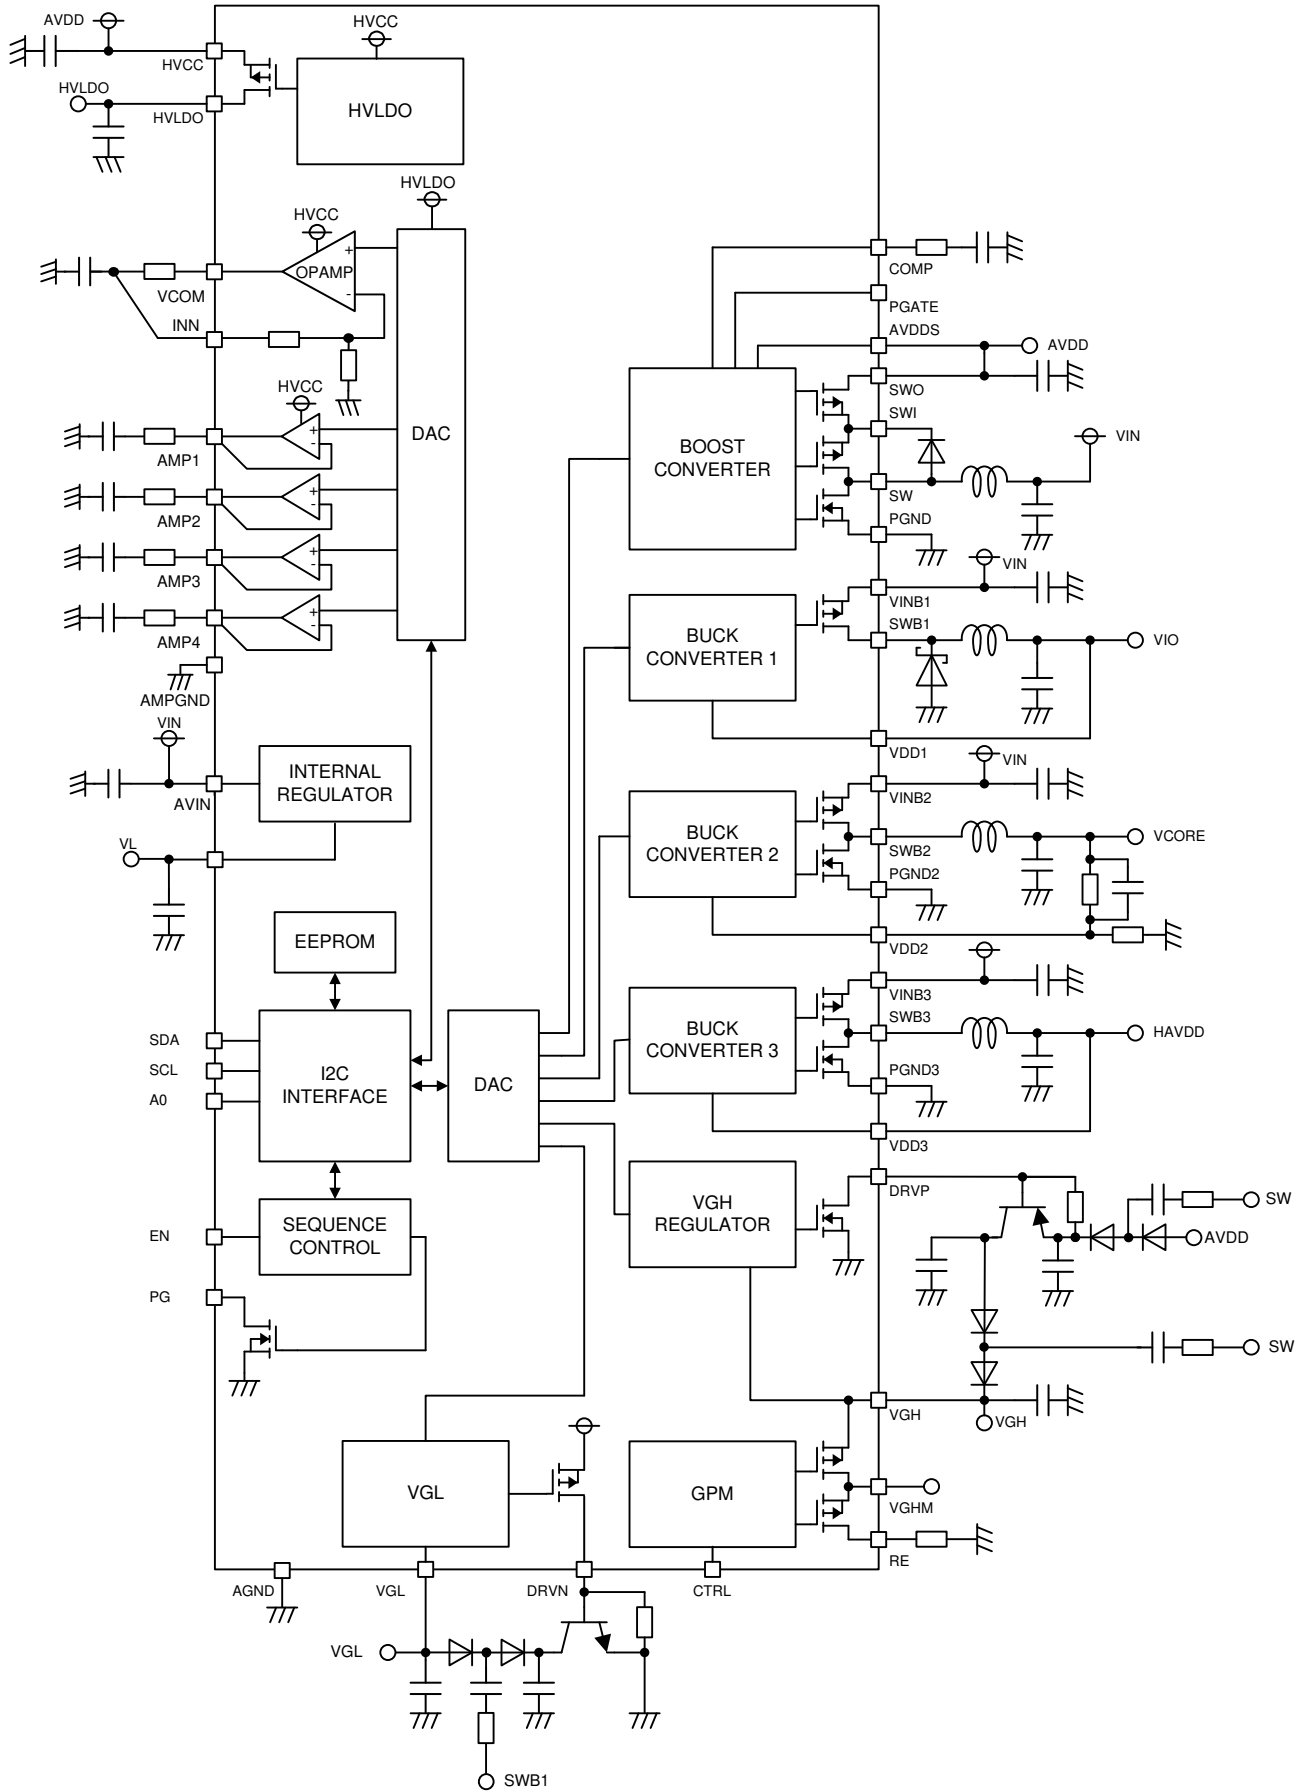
AVDD
HVCC
HVCC
HVLDO
HVLDO
HVLDO
HVLDO
HVCC
OPAMP
VCOM
INN
DAC
HVCC
AMP1
AMP2
AMP3
AMP4
AMPGND
VIN
INTERNAL REGULATOR
AVIN
VL
EEPROM
SDA
SCL
A0
I2C INTERFACE
DAC
SEQUENCE CONTROL
EN
PG
VGL
GPM
AGND
VGL
DRVN
CTRL
VGL
SWB1
COMP
PGATE
AVDDS
AVDD
SWO
BOOST CONVERTER
SWI
VIN
SW
PGND
VIN
VINB1
BUCK CONVERTER 1
SWB1
VIO
VDD1
VIN
VINB2
BUCK CONVERTER 2
SWB2
VCORE
PGND2
VDD2
VINB3
BUCK CONVERTER 3
SWB3
HAVDD
PGND3
VDD3
DRVP
VGH REGULATOR
SW
AVDD
SW
VGH
VGH
VGHM
RE